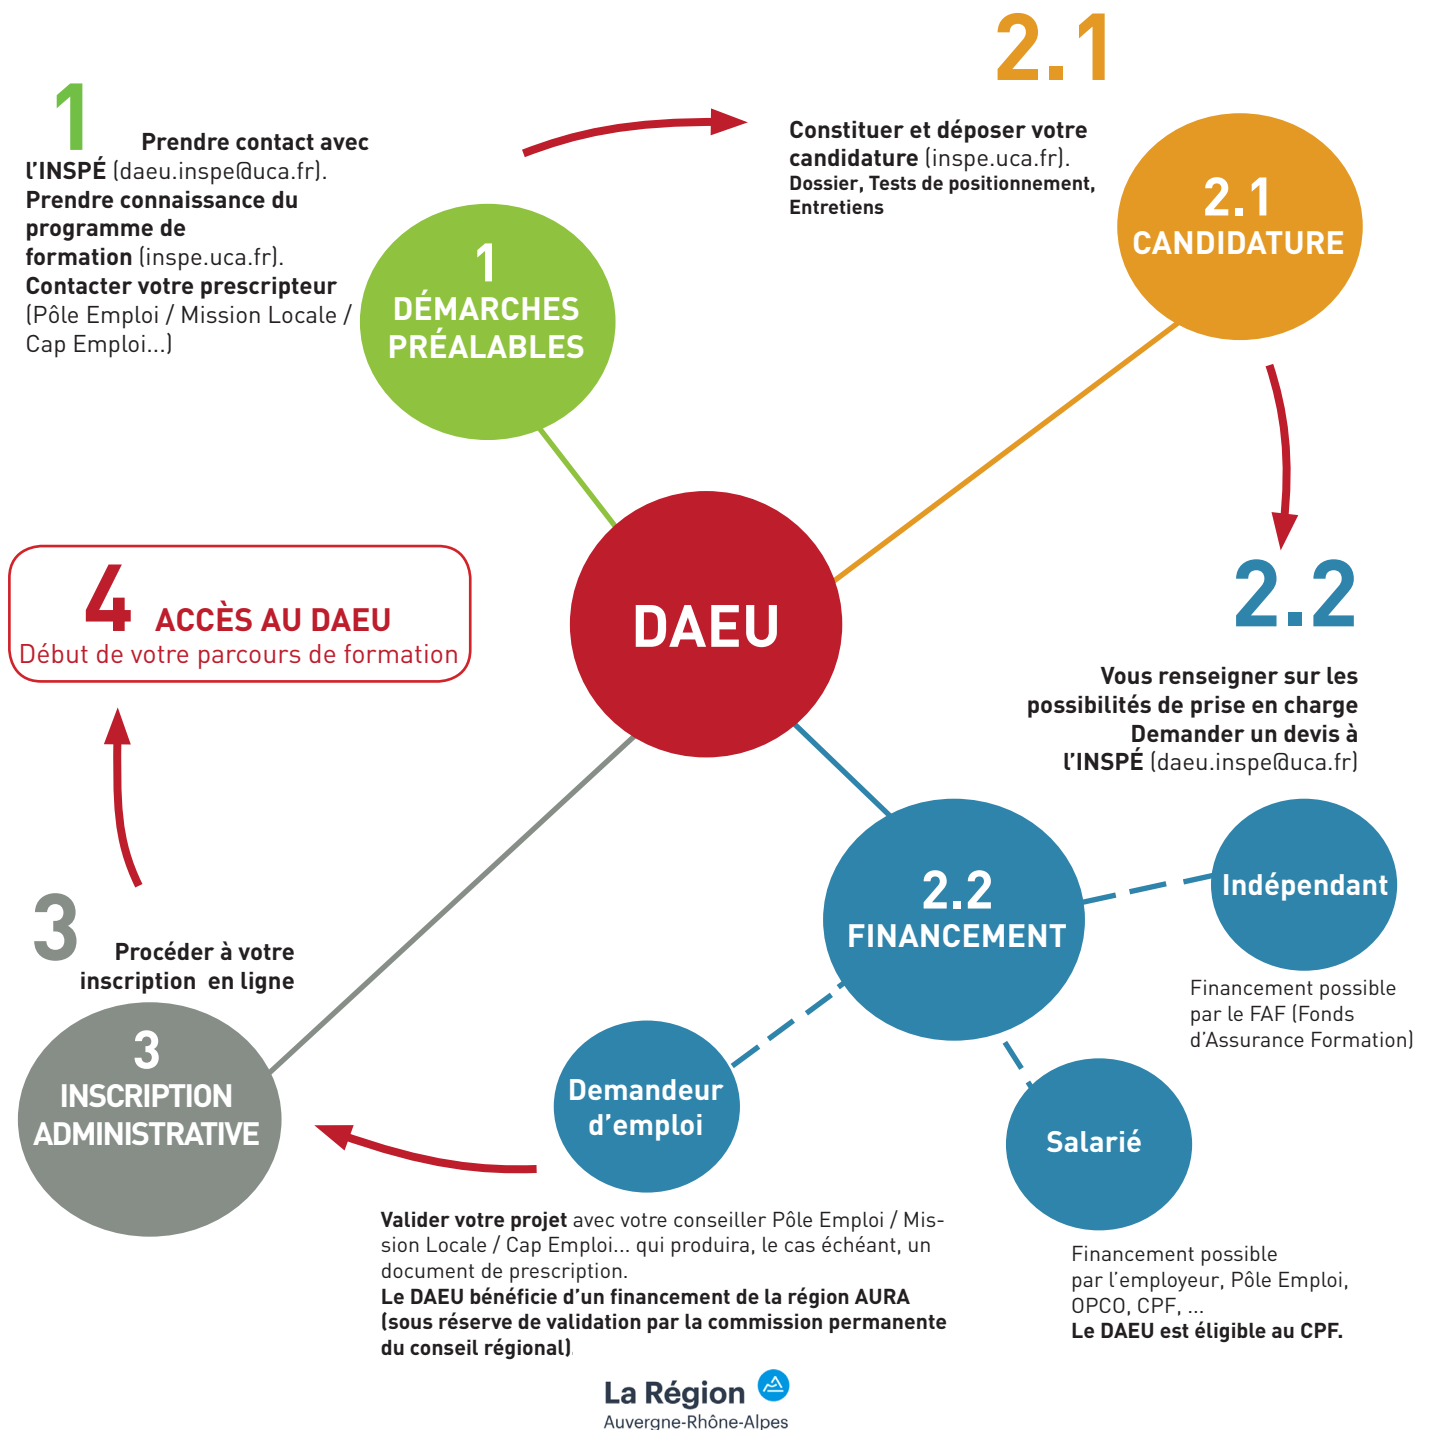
1 Prendre contact avec l'INSPÉ (daeu.inspe@uca.fr). Prendre connaissance du programme de formation (inspe.uca.fr). Contacter votre prescripteur (Pôle Emploi / Mission Locale / Cap Emploi...)

1
DÉMARCHES PRÉALABLES

2.1

Constituer et déposer votre candidature (inspe.uca.fr).
Dossier, Tests de positionnement, Entretiens

2.1
CANDIDATURE

4 ACCÈS AU DAEU
Début de votre parcours de formation

DAEU

2.2

Vous renseigner sur les possibilités de prise en charge
Demander un devis à l'INSPÉ (daeu.inspe@uca.fr)

2.2
FINANCEMENT

Indépendant

Financement possible par le FAF (Fonds d'Assurance Formation)

3 Procéder à votre inscription en ligne

3
INSCRIPTION ADMINISTRATIVE

Demandeur d'emploi

Salarié

Valider votre projet avec votre conseiller Pôle Emploi / Mission Locale / Cap Emploi... qui produira, le cas échéant, un document de prescription.
Le DAEU bénéficie d'un financement de la région AURA (sous réserve de validation par la commission permanente du conseil régional)

Financement possible par l'employeur, Pôle Emploi, OPCO, CPF, ...
Le DAEU est éligible au CPF.

La Région
Auvergne-Rhône-Alpes